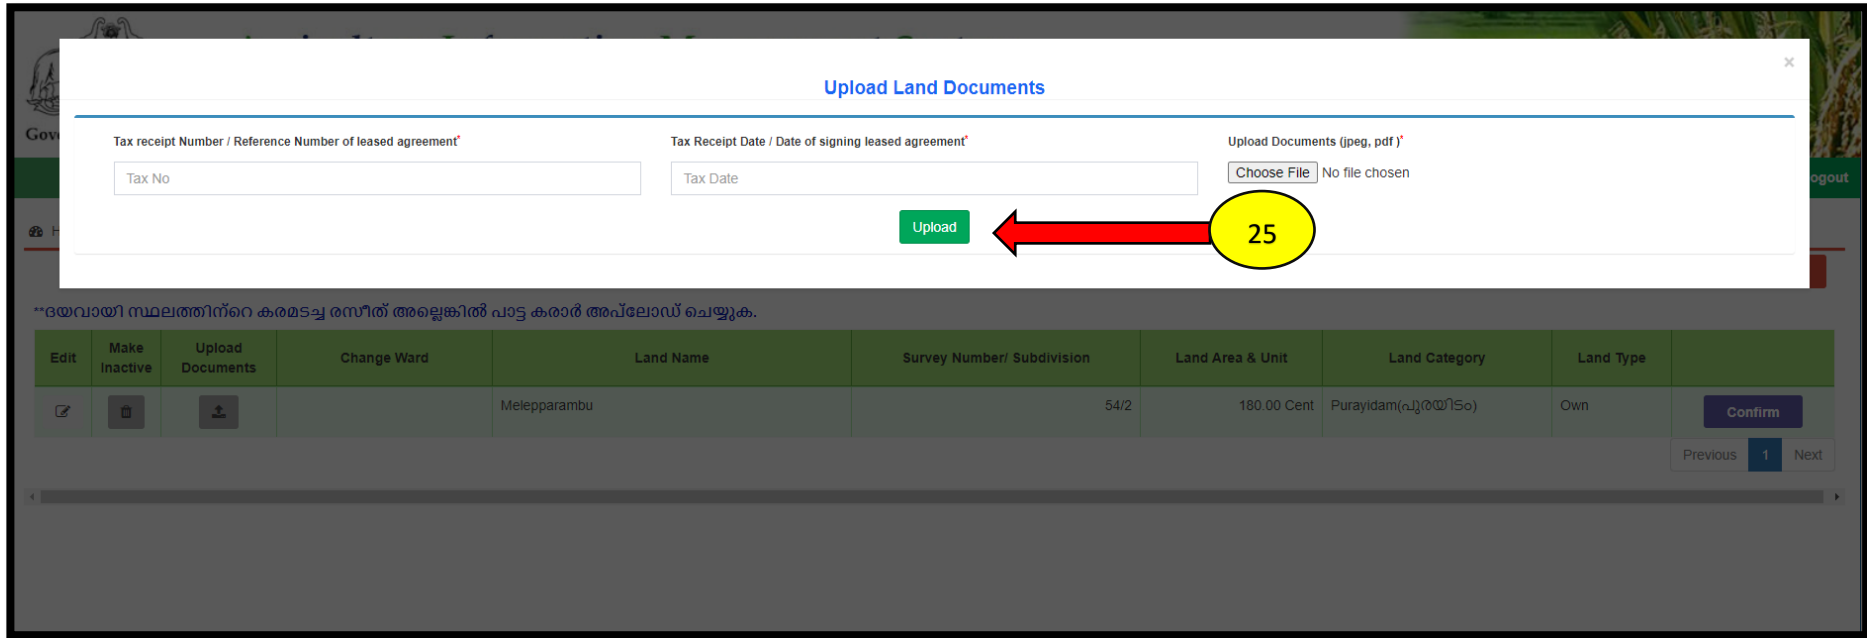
Upload Land Documents

×

Tax receipt Number / Reference Number of leased agreement*

Tax No

Tax Receipt Date / Date of signing leased agreement*

Tax Date

Upload Documents (jpeg, pdf )*

Choose File No file chosen

Upload

25

Gov

ogout

**ദയവായി സ്ഥലത്തിന്റെ കരമടച്ച രസീത് അല്ലെങ്കിൽ പാട്ട കരാർ അപ്‌ലോഡ് ചെയ്യുക.

| Edit | Make Inactive | Upload Documents | Change Ward | Land Name | Survey Number/ Subdivision | Land Area & Unit | Land Category | Land Type | |
|---|---|---|---|---|---|---|---|---|---|
| | | | | Melepparambu | 54/2 | 180.00 Cent | Purayidam(പുരയിടം) | Own | Confirm |

Previous 1 Next